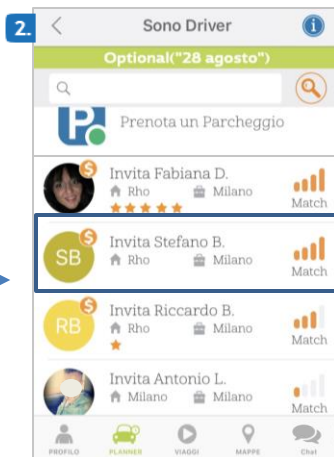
2.

Sono Driver

Optional("28 agosto")

Prenota un Parcheggio

S
Invita Fabiana D.
Rho Milano
Match

S
SB
Invita Stefano B.
Rho Milano
Match

S
RB
Invita Riccardo B.
Rho Milano
Match

Invita Antonio L.
Milano Milano
Match

PROFILO PLANNER VIAGGI MAPPE Chat